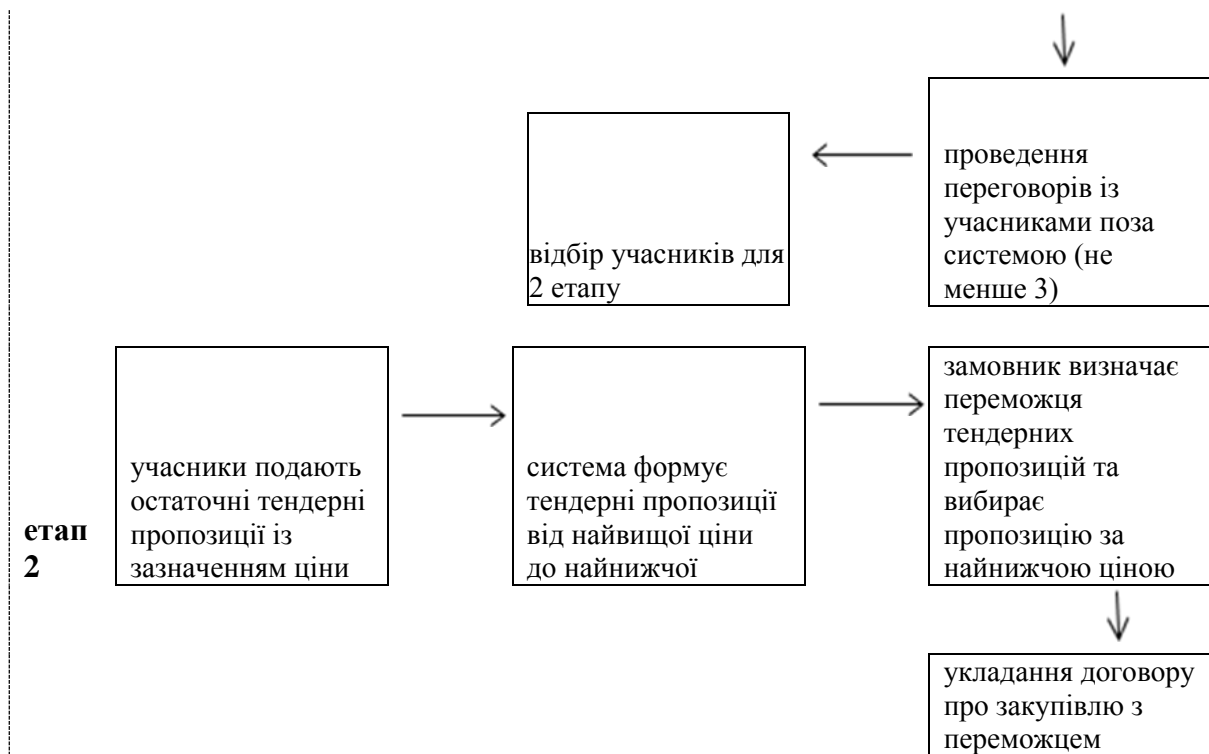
проведення переговорів із учасниками поза системою (не менше 3)

відбір учасників для 2 етапу

етап 2

учасники подають остаточні тендерні пропозиції із зазначенням ціни

система формує тендерні пропозиції від найвищої ціни до найнижчої

замовник визначає переможця тендерних пропозицій та вибирає пропозицію за найнижчою ціною

укладання договору про закупівлю з переможцем